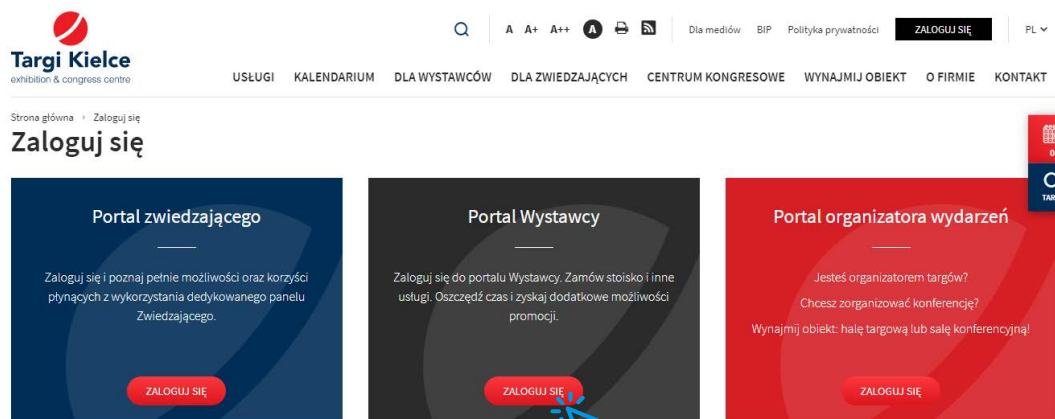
Targi Kielce
exhibition & congress centre

A A+ A++ A

Dla mediów BIP Polityka prywatności ZALOGUJ SIĘ PL

USŁUGI KALENDARIUM DLA WYSTAWCÓW DLA ZWIEDZAJĄCYCH CENTRUM KONGRESOWE WYNAJMIJ OBIEKT O FIRMIE KONTAKT

Strona główna › Zaloguj się

Zaloguj się

Portal zwiedzającego

Zaloguj się i poznaj pełnie możliwości oraz korzyści płynących z wykorzystania dedykowanego panelu Zwiedzającego.

ZALOGUJ SIĘ

Portal Wystawcy

Zaloguj się do portalu Wystawcy. Zamów stoisko i inne usługi. Oszczędź czas i zyskaj dodatkowe możliwości promocji.

ZALOGUJ SIĘ

Portal organizatora wydarzeń

Jesteś organizatorem targów?
Chcesz zorganizować konferencję?
Wynajmij obiekt: halę targową lub salę konferencyjną!

ZALOGUJ SIĘ